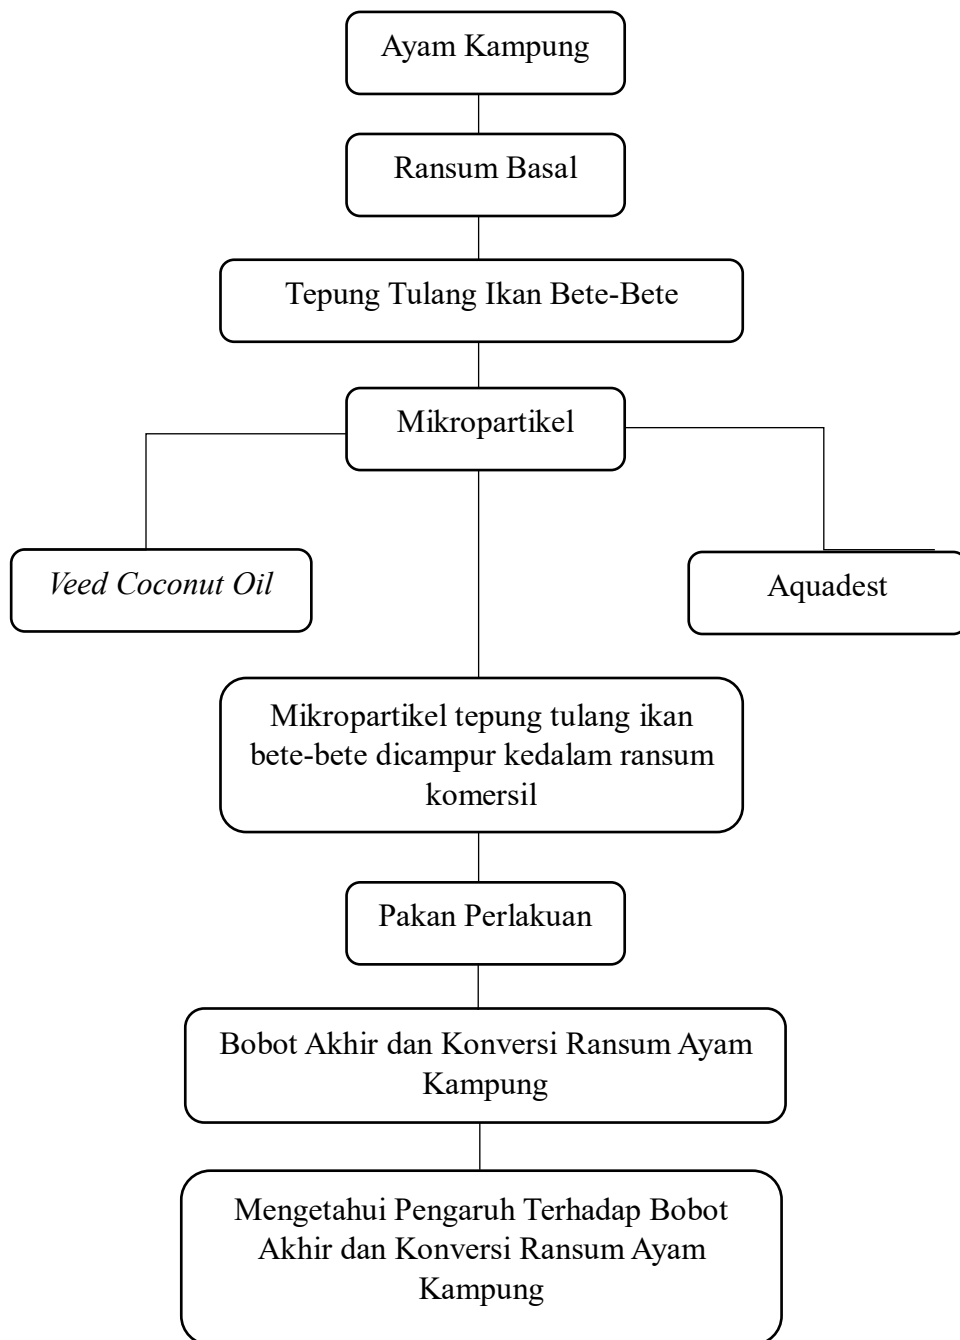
Ayam Kampung

Ransum Basal

Tepung Tulang Ikan Bete-Bete

Mikropartikel

Veed Coconut Oil

Aquadest

Mikropartikel tepung tulang ikan bete-bete dicampur kedalam ransum komersil

Pakan Perlakuan

Bobot Akhir dan Konversi Ransum Ayam Kampung

Mengetahui Pengaruh Terhadap Bobot Akhir dan Konversi Ransum Ayam Kampung